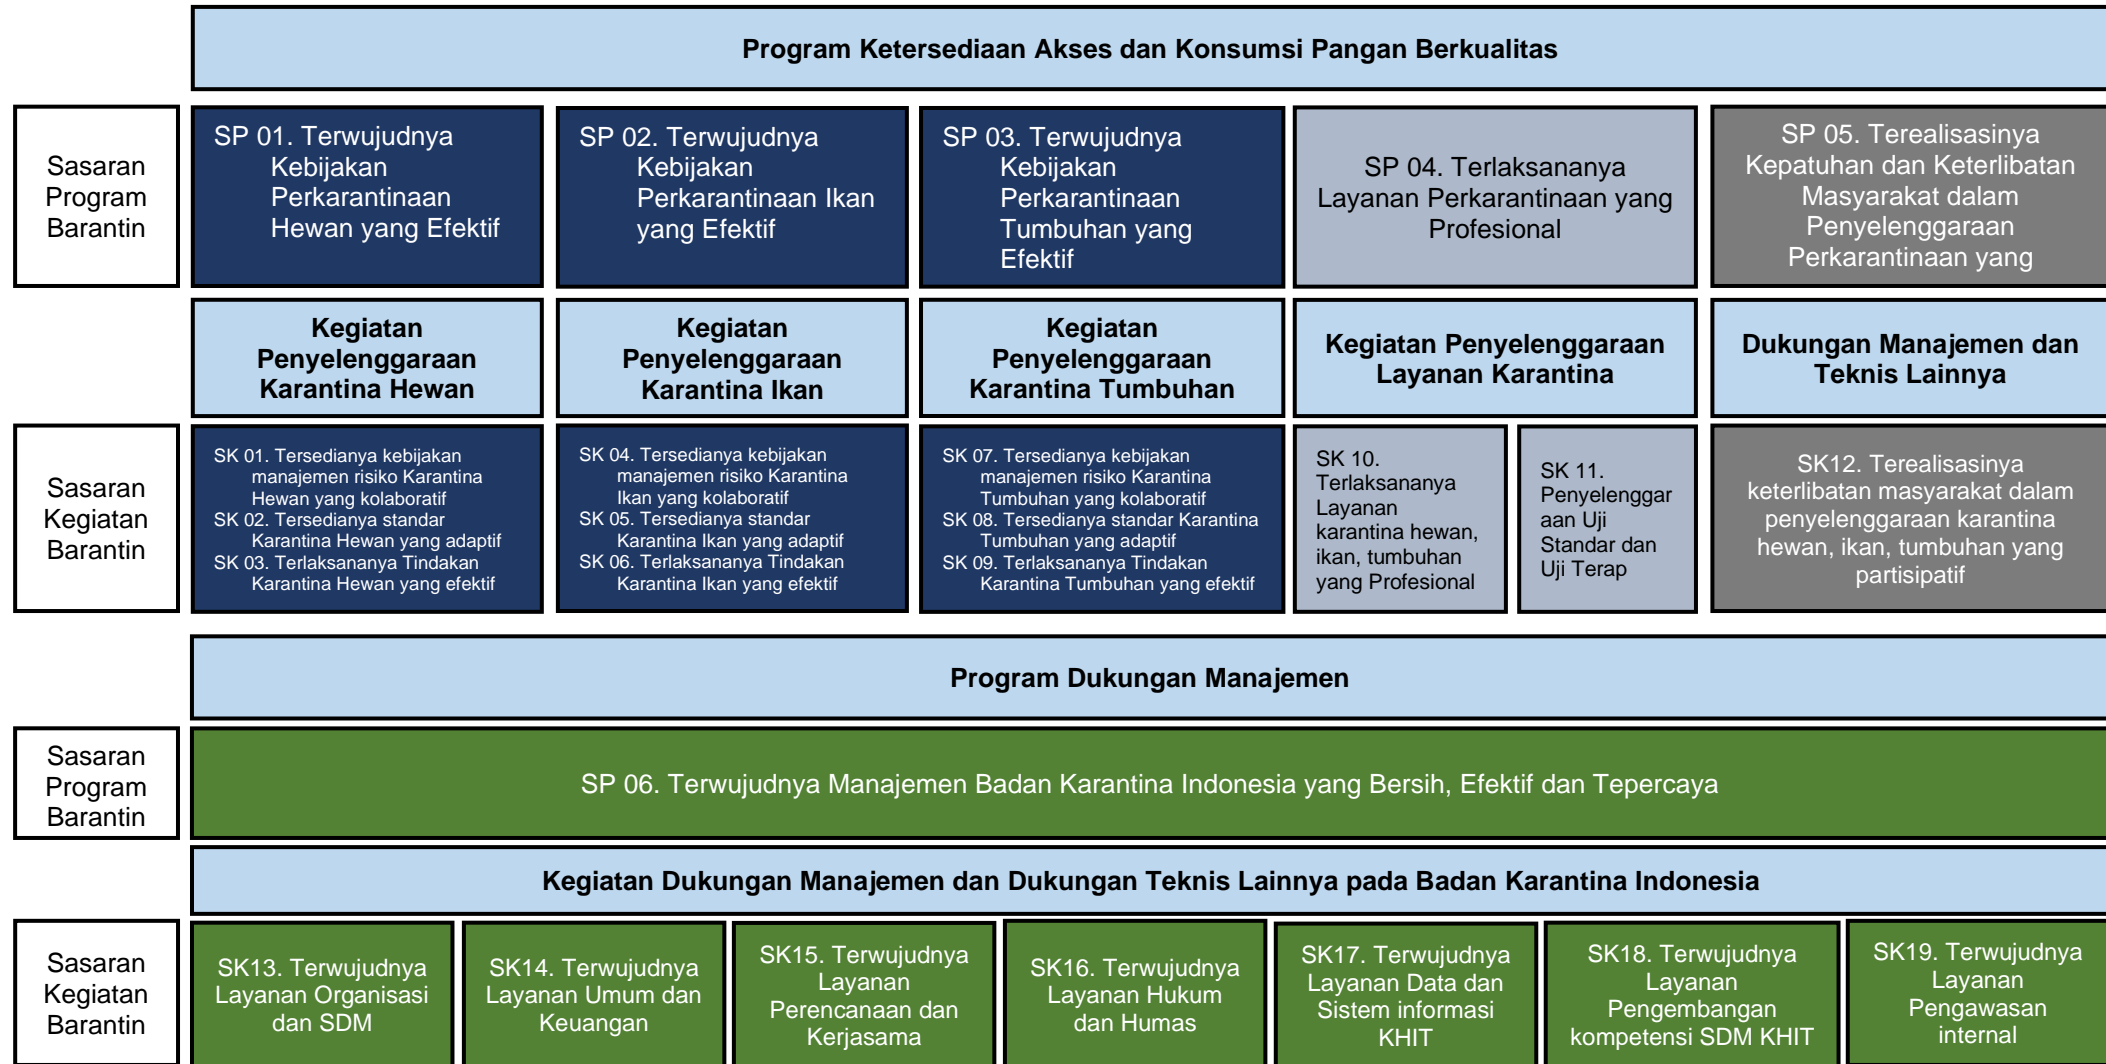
Program Ketersediaan Akses dan Konsumsi Pangan Berkualitas

Sasaran Program Barantin

SP 01. Terwujudnya Kebijakan Perkarantinaan Hewan yang Efektif

SP 02. Terwujudnya Kebijakan Perkarantinaan Ikan yang Efektif

SP 03. Terwujudnya Kebijakan Perkarantinaan Tumbuhan yang Efektif

SP 04. Terlaksananya Layanan Perkarantinaan yang Profesional

SP 05. Terealisasinya Kepatuhan dan Keterlibatan Masyarakat dalam Penyelenggaraan Perkarantinaan yang

Kegiatan Penyelenggaraan Karantina Hewan

Kegiatan Penyelenggaraan Karantina Ikan

Kegiatan Penyelenggaraan Karantina Tumbuhan

Kegiatan Penyelenggaraan Layanan Karantina

Dukungan Manajemen dan Teknis Lainnya

Sasaran Kegiatan Barantin

SK 01. Tersedianya kebijakan manajemen risiko Karantina Hewan yang kolaboratif
SK 02. Tersedianya standar Karantina Hewan yang adaptif
SK 03. Terlaksananya Tindakan Karantina Hewan yang efektif

SK 04. Tersedianya kebijakan manajemen risiko Karantina Ikan yang kolaboratif
SK 05. Tersedianya standar Karantina Ikan yang adaptif
SK 06. Terlaksananya Tindakan Karantina Ikan yang efektif

SK 07. Tersedianya kebijakan manajemen risiko Karantina Tumbuhan yang kolaboratif
SK 08. Tersedianya standar Karantina Tumbuhan yang adaptif
SK 09. Terlaksananya Tindakan Karantina Tumbuhan yang efektif

SK 10. Terlaksananya Layanan karantina hewan, ikan, tumbuhan yang Profesional

SK 11. Penyelenggaraan Uji Standar dan Uji Terap

SK12. Terealisasinya keterlibatan masyarakat dalam penyelenggaraan karantina hewan, ikan, tumbuhan yang partisipatif

Program Dukungan Manajemen

Sasaran Program Barantin

SP 06. Terwujudnya Manajemen Badan Karantina Indonesia yang Bersih, Efektif dan Tepercaya

Kegiatan Dukungan Manajemen dan Dukungan Teknis Lainnya pada Badan Karantina Indonesia

Sasaran Kegiatan Barantin

SK13. Terwujudnya Layanan Organisasi dan SDM

SK14. Terwujudnya Layanan Umum dan Keuangan

SK15. Terwujudnya Layanan Perencanaan dan Kerjasama

SK16. Terwujudnya Layanan Hukum dan Humas

SK17. Terwujudnya Layanan Data dan Sistem informasi KHIT

SK18. Terwujudnya Layanan Pengembangan kompetensi SDM KHIT

SK19. Terwujudnya Layanan Pengawasan internal